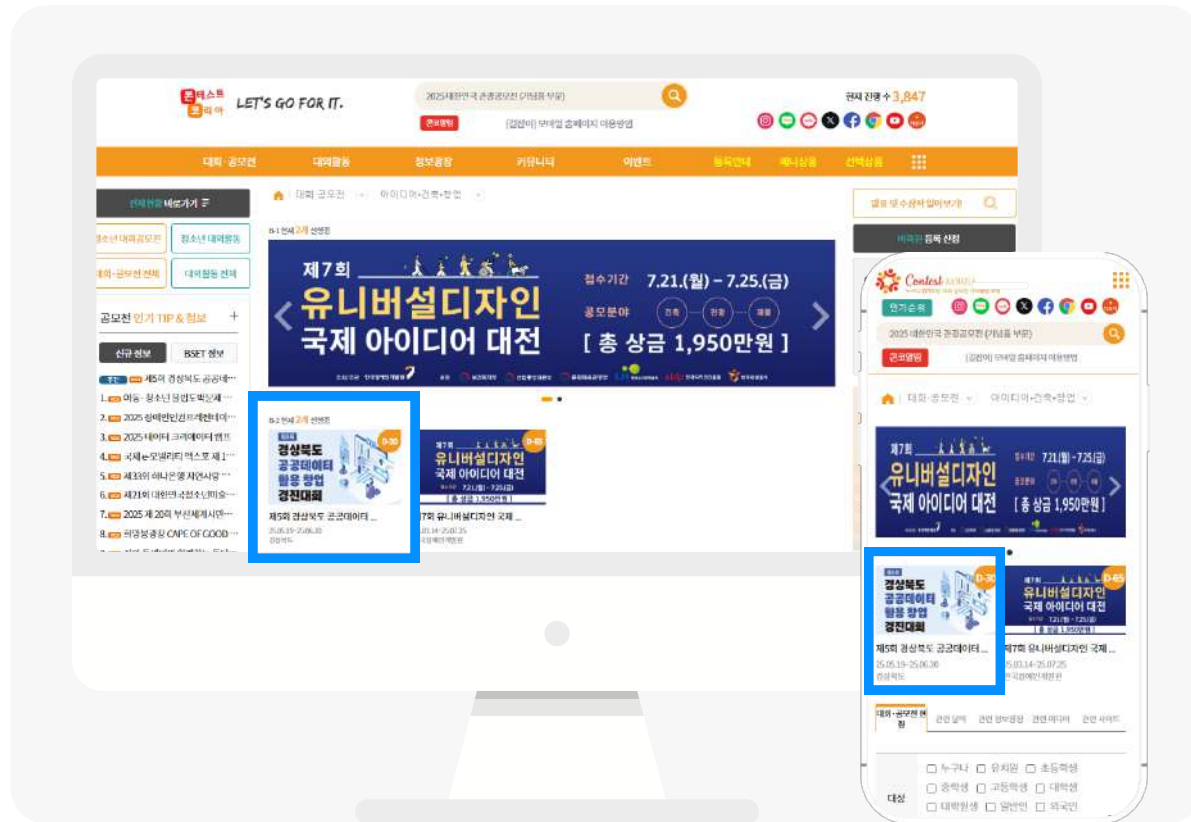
콘테스트 코리아 LET'S GO FOR IT.

2025 대한민국 관광공모전 (기념품 부문)

큰꼬랭킹 [갑판이] 무려 홈페이지 이용방법

회원 진행 수 3,847

대회·공모전 대외활동 정보공장 커뮤니티 이벤트 등록안내 메인상품 선택상품

대회·공모전 아이디어·건축·창업

선택현황 바로가기

청소년 대회공모전 청소년 대외활동
대회·공모전 전체 대외활동 전체

공모전 인기 TIP & 정보 +

신규 정보 BSET 정보

제5회 경상북도 공공데…
1. 아동·청소년 동합도박문제 …
2. 2025 청배만인권 …
3. 2025 데이터 크리에이터 캠프
4. 국제 e-모빌리티 엑스포 제1…
5. 제33회 하나은행 자연사랑 …
6. 제21회 대한민국청소년미술 …
7. 2025 제 20회 부산세계시민 …
8. 경정분광장 CAPE OF GOOD …

B-1 전체 2개 선정중

제7회 유니버설디자인 국제 아이디어 대전
접수기간 7.21.(월) – 7.25.(금)
공모분야 건축 환경 제품
[ 총 상금 1,950만원 ]

B-2 전체 2개 선정중

경상북도 공공데이터 활용 창업 경진대회 D-30
제5회 경상북도 공공데이터 ...
25.05.19~25.06.30
경상북도

제7회 유니버설디자인 국제 아이디어 대전 D-65
7.21.(월) – 7.25.(금)
[ 총 상금 1,950만원 ]
제7회 유니버설디자인 국제 ...
25.03.14~25.07.25
한국장애인개발원

협찬 및 수상자 알아보기

비곡판 등록 신청

Contest KOREA

인기순위

2025 대한민국 관광공모전 (기념품 부문)

큰꼬랭킹 [갑판이] 무려 홈페이지 이용방법

대회·공모전 아이디어·건축·창업

제7회 유니버설디자인 국제 아이디어 대전
7.21(월) – 7.25(금)
[ 총 상금 1,950만원 ]

경상북도 공공데이터 활용 창업 경진대회 D-30
제5회 경상북도 공공데이터 ...
25.05.19~25.06.30
경상북도

제7회 유니버설디자인 국제 아이디어 대전 D-65
제7회 유니버설디자인 국제 ...
25.03.14~25.07.25
한국장애인개발원

대회·공모전 현황 관련 일정 관련 정보공장 관련 이미지 관련 사이트

대상
누구나 유치원 초등학생
중학생 고등학생 대학생
대학원생 일반인 외국인